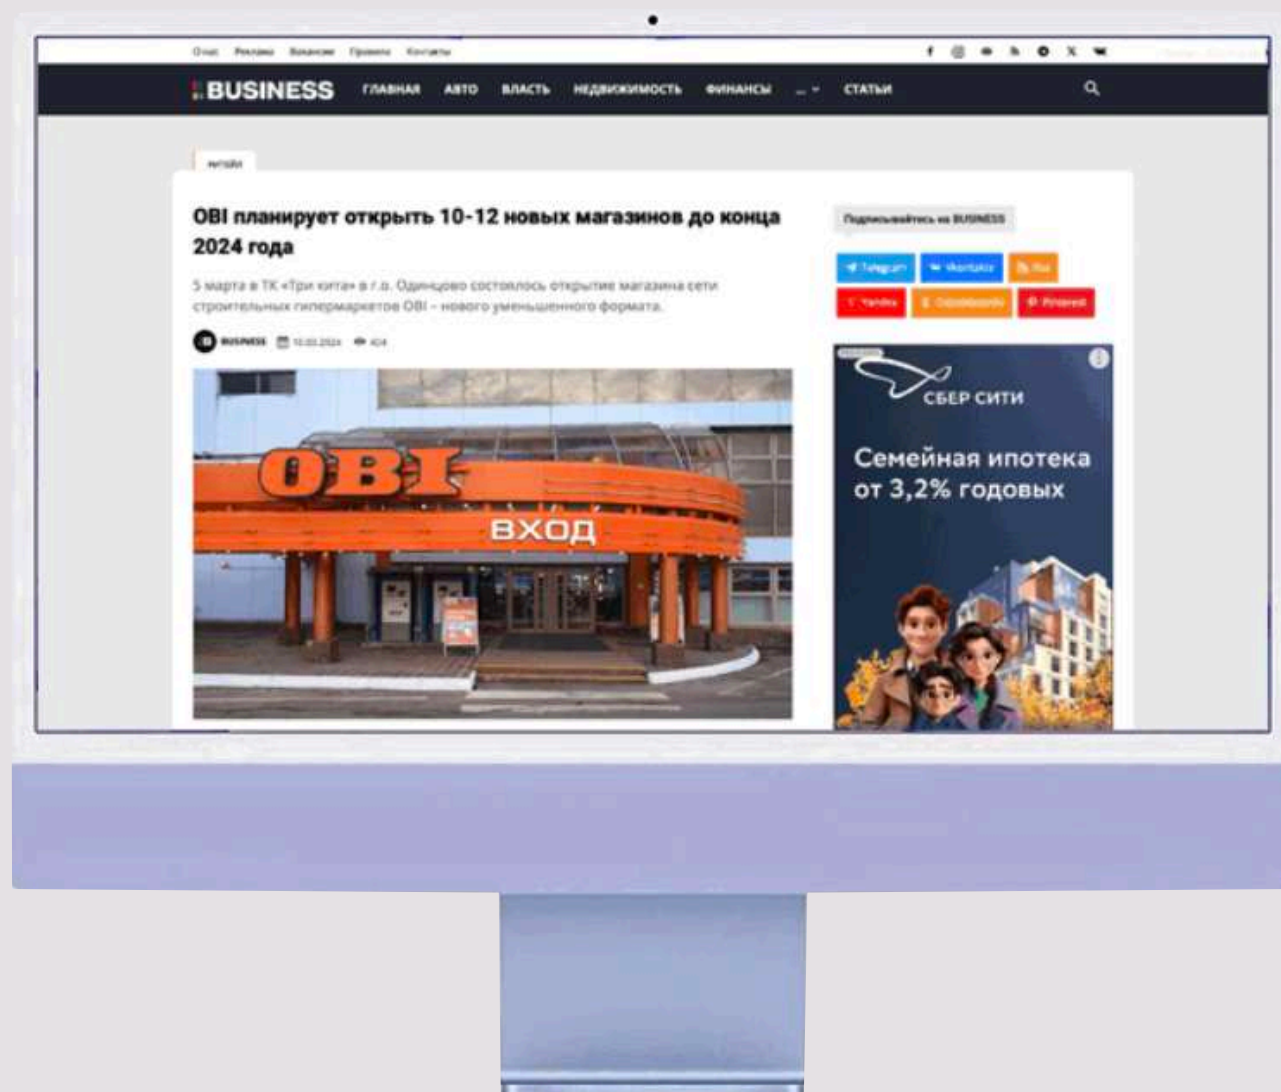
О нас Реклама Вакансии Правила Контакты

BUSINESS ГЛАВНАЯ АВТО ВЛАСТЬ НЕДВИЖИМОСТЬ ФИНАНСЫ ... СТАТЬИ

ритейл

OBI планирует открыть 10-12 новых магазинов до конца 2024 года

5 марта в ТК «Три кита» в г.о. Одинцово состоялось открытие магазина сети строительных гипермаркетов OBI – нового уменьшенного формата.

BUSINESS 12.03.2024 424

OBI
ВХОД

Подписывайтесь на BUSINESS

Telegram Vkontakte Rss Yandex Odnoklassniki Pinterest

СБЕР СИТИ
Семейная ипотека от 3,2% годовых